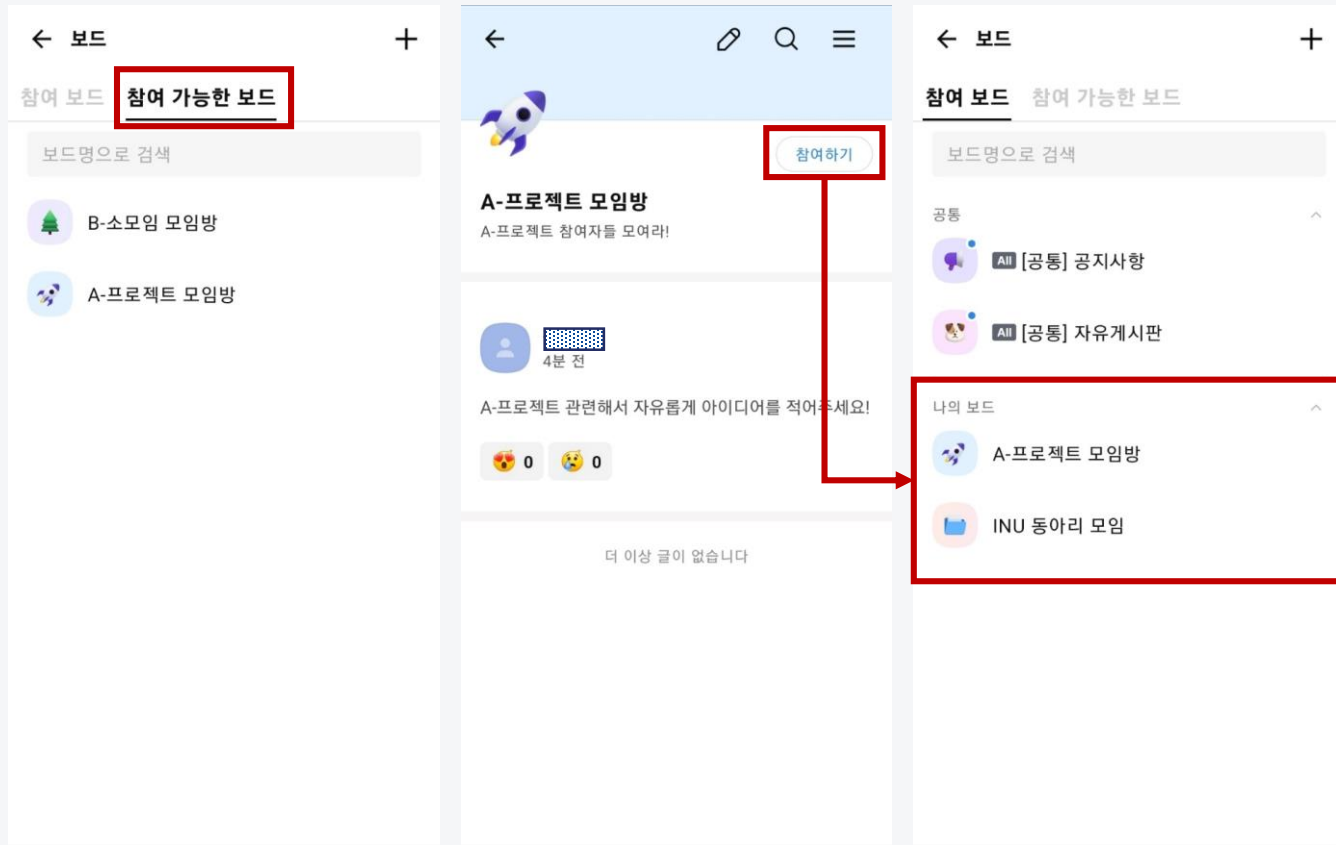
← 보드 +

참여 보드 참여 가능한 보드

보드명으로 검색

B-소모임 모임방

A-프로젝트 모임방

←

참여하기

A-프로젝트 모임방

A-프로젝트 참여자들 모여라!

4분 전

A-프로젝트 관련해서 자유롭게 아이디어를 적어주세요!

😍 0 😢 0

더 이상 글이 없습니다

← 보드 +

참여 보드 참여 가능한 보드

보드명으로 검색

공통

All [공통] 공지사항

All [공통] 자유게시판

나의 보드

A-프로젝트 모임방

INU 동아리 모임